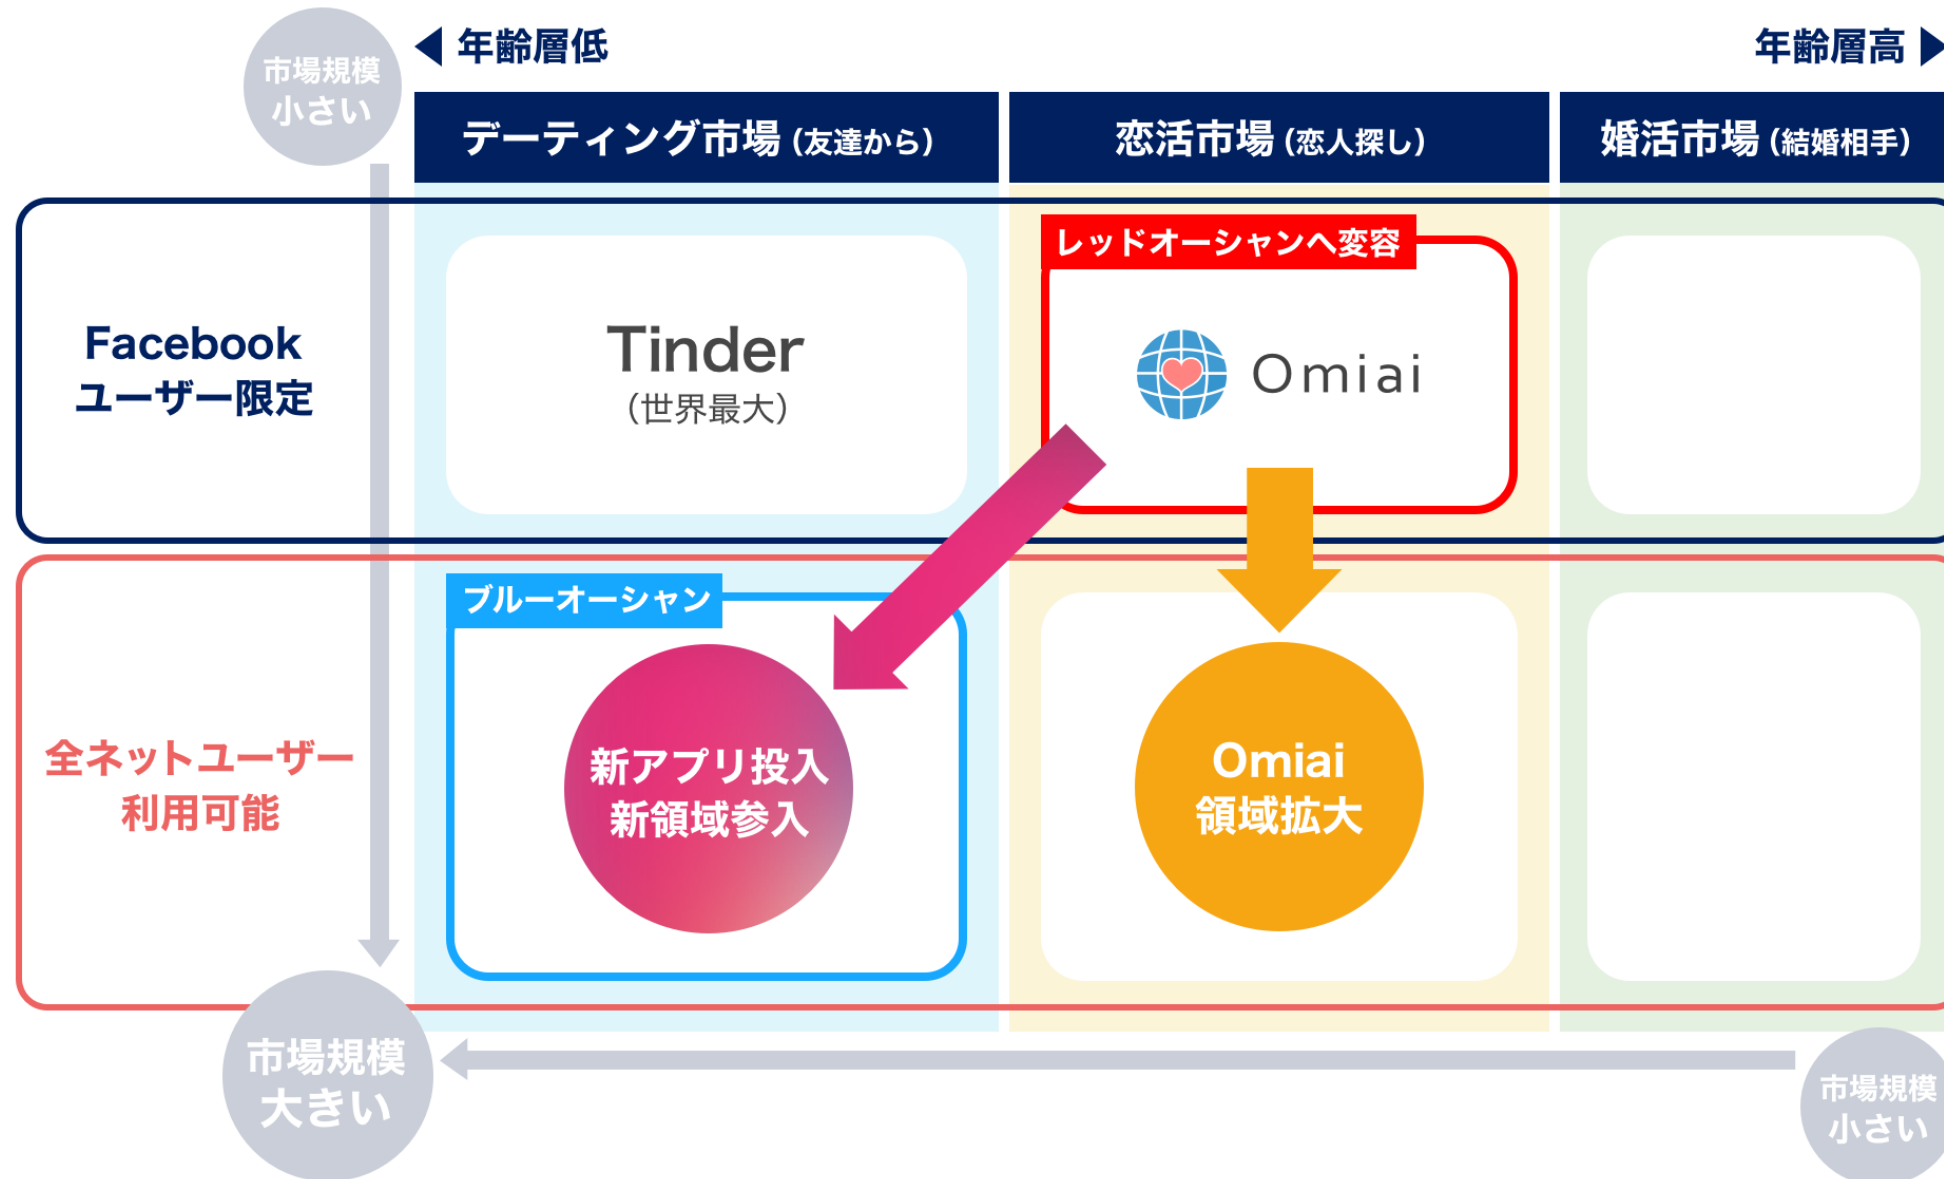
市場規模
小さい

年齢層低

年齢層高

| | デーティング市場 (友達から) | 恋活市場 (恋人探し) | 婚活市場 (結婚相手) |
|---|---|---|---|
| Facebook ユーザー限定 | Tinder (世界最大) | レッドオーシャンへ変容 Omiai | |
| 全ネットユーザー利用可能 | ブルーオーシャン 新アプリ投入 新領域参入 | Omiai 領域拡大 | |

市場規模
大きい

市場規模
小さい